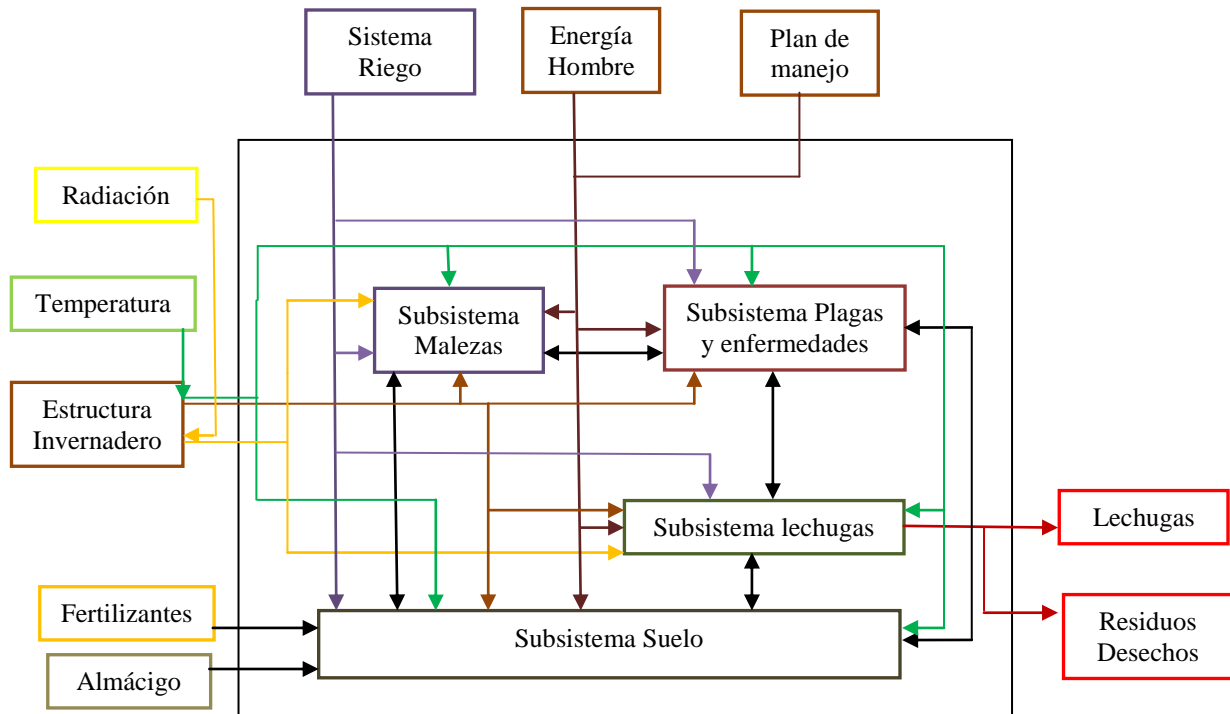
Sistema Riego

Energía Hombre

Plan de manejo

Radiación

Temperatura

Estructura Invernadero

Subsistema Malezas

Subsistema Plagas y enfermedades

Subsistema lechugas

Lechugas

Residuos Desechos

Fertilizantes

Almácigo

Subsistema Suelo